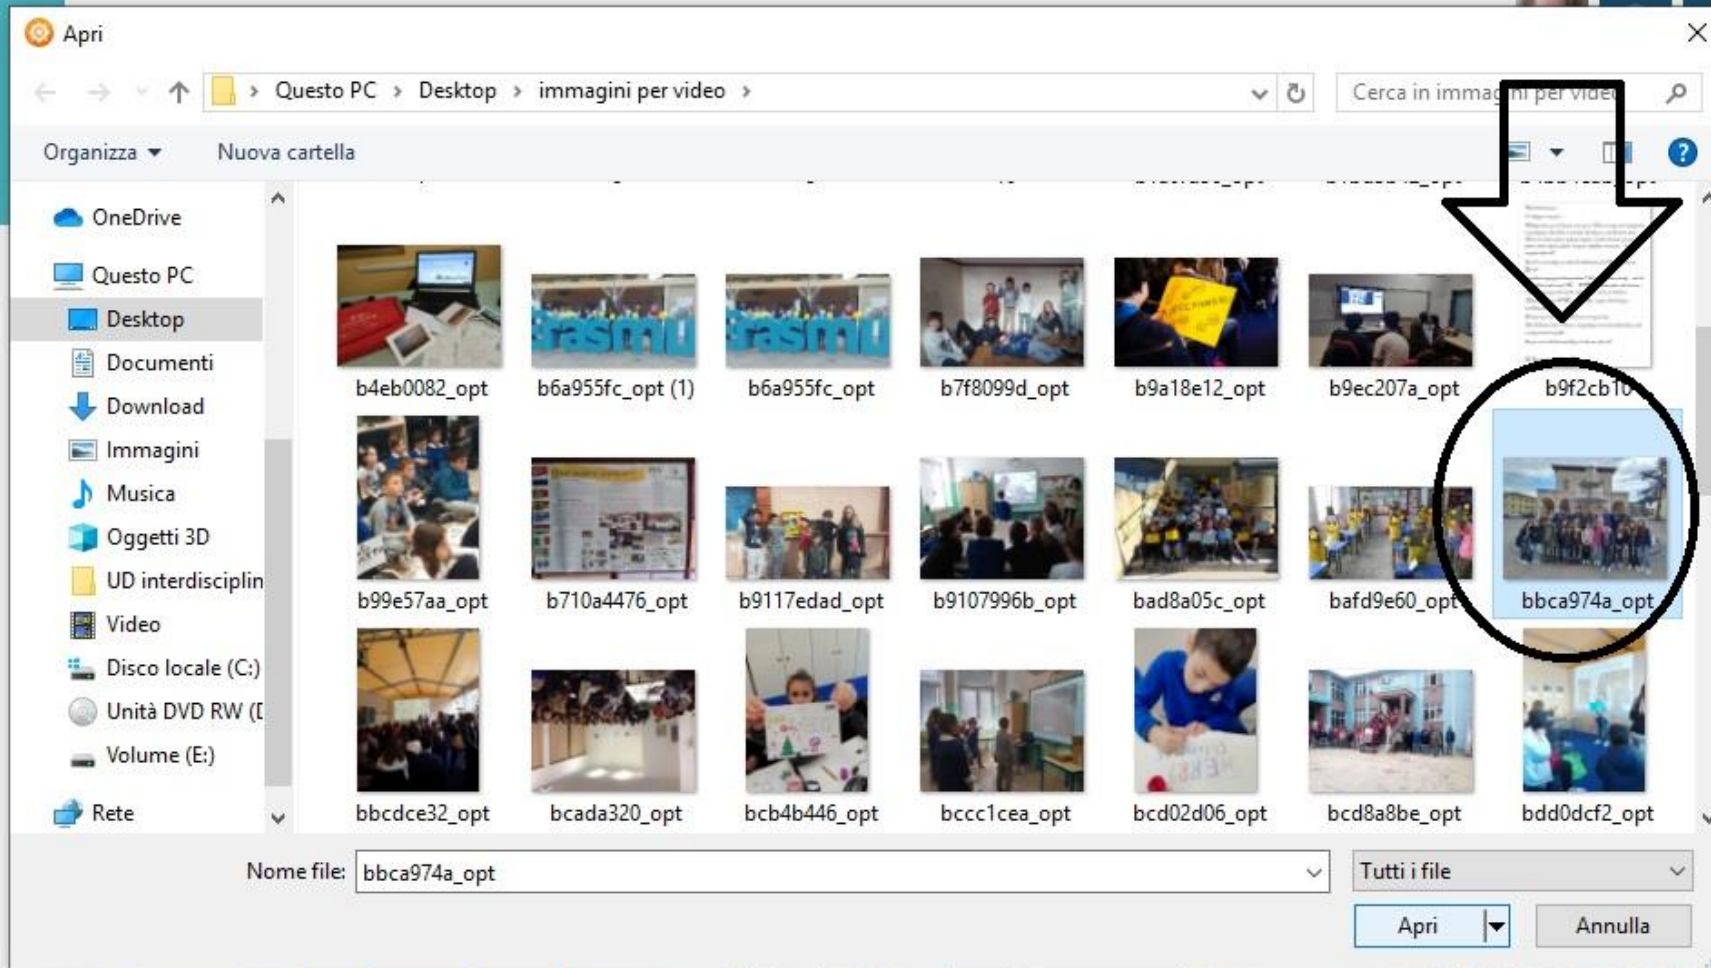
Apri

Questo PC > Desktop > immagini per video >

Cerca in immag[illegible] per vide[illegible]

Organizza ▾ Nuova cartella

OneDrive
Questo PC
Desktop
Documenti
Download
Immagini
Musica
Oggetti 3D
UD interdisciplin
Video
Disco locale (C:)
Unità DVD RW (I
Volume (E:)
Rete

b4eb0082_opt
b6a955fc_opt (1)
b6a955fc_opt
b7f8099d_opt
b9a18e12_opt
b9ec207a_opt
b9f2cb1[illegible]
b99e57aa_opt
b710a4476_opt
b9117edad_opt
b9107996b_opt
bad8a05c_opt
bafd9e60_opt
bbca974a_opt
bbcdce32_opt
bcada320_opt
bcb4b446_opt
bccc1cea_opt
bcd02d06_opt
bcd8a8be_opt
bdd0dcf2_opt

Nome file: bbca974a_opt
Tutti i file
Apri
Annulla